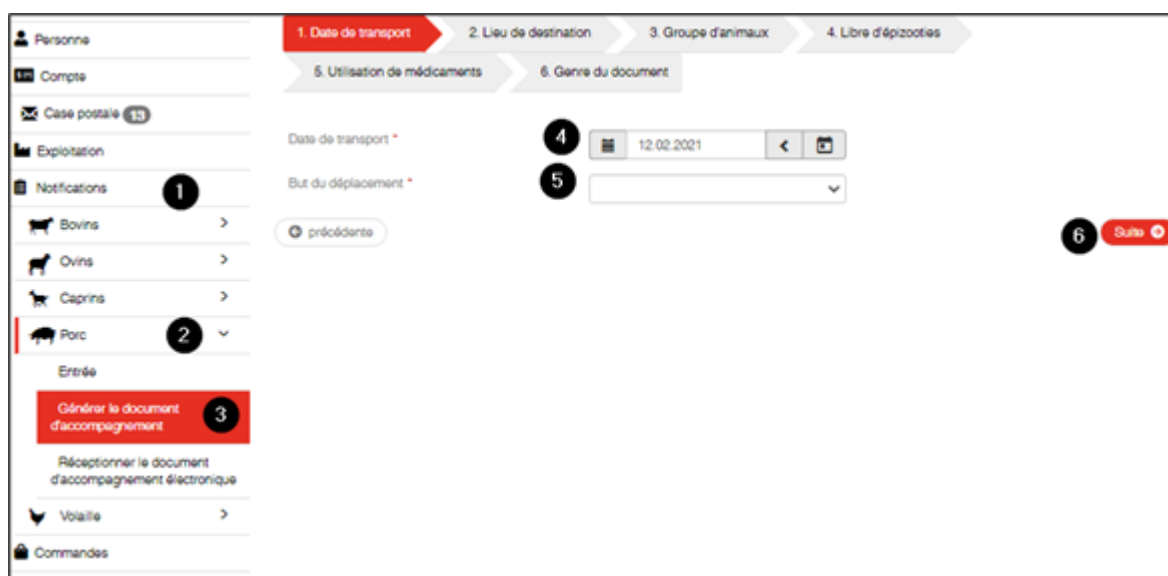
Personne
Compte
Case postale 13
Exploitation
Notifications
1
Bovins
Ovins
Caprins
Porc
2
Entrée
Générer le document d'accompagnement
3
Réceptionner le document d'accompagnement électronique
Volaille
Commandes

1. Date de transport
2. Lieu de destination
3. Groupe d'animaux
4. Libre d'épizooties
5. Utilisation de médicaments
6. Genre du document

Date de transport *
4
12.02.2021
But du déplacement *
5
précédente
6
Suite